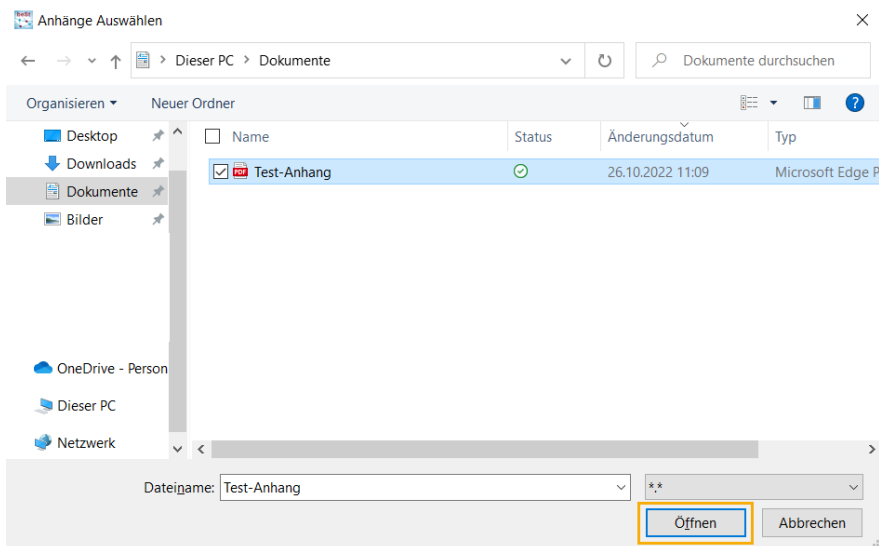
Anhänge Auswählen

Dieser PC > Dokumente

Dokumente durchsuchen

Organisieren ▾ Neuer Ordner

Desktop
Downloads
Dokumente
Bilder

OneDrive - Person
Dieser PC
Netzwerk

| Name | Status | Änderungsdatum | Typ |
|---|---|---|---|
| Test-Anhang | | 26.10.2022 11:09 | Microsoft Edge P |

Dateiname: Test-Anhang

*.*

Öffnen Abbrechen